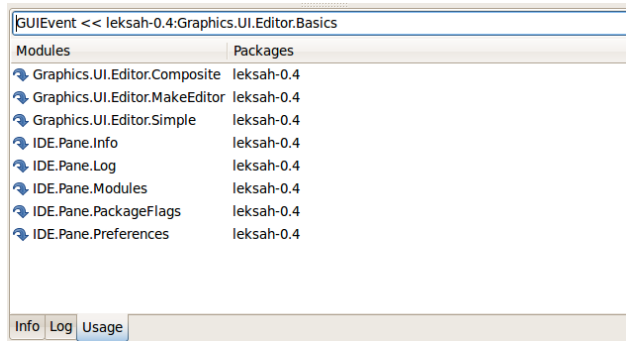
GUIEvent << leksah-0.4:Graphics.UI.Editor.Basics

| Modules | Packages |
|---|---|
| Graphics.UI.Editor.Composite | leksah-0.4 |
| Graphics.UI.Editor.MakeEditor | leksah-0.4 |
| Graphics.UI.Editor.Simple | leksah-0.4 |
| IDE.Pane.Info | leksah-0.4 |
| IDE.Pane.Log | leksah-0.4 |
| IDE.Pane.Modules | leksah-0.4 |
| IDE.Pane.PackageFlags | leksah-0.4 |
| IDE.Pane.Preferences | leksah-0.4 |

Info Log Usage